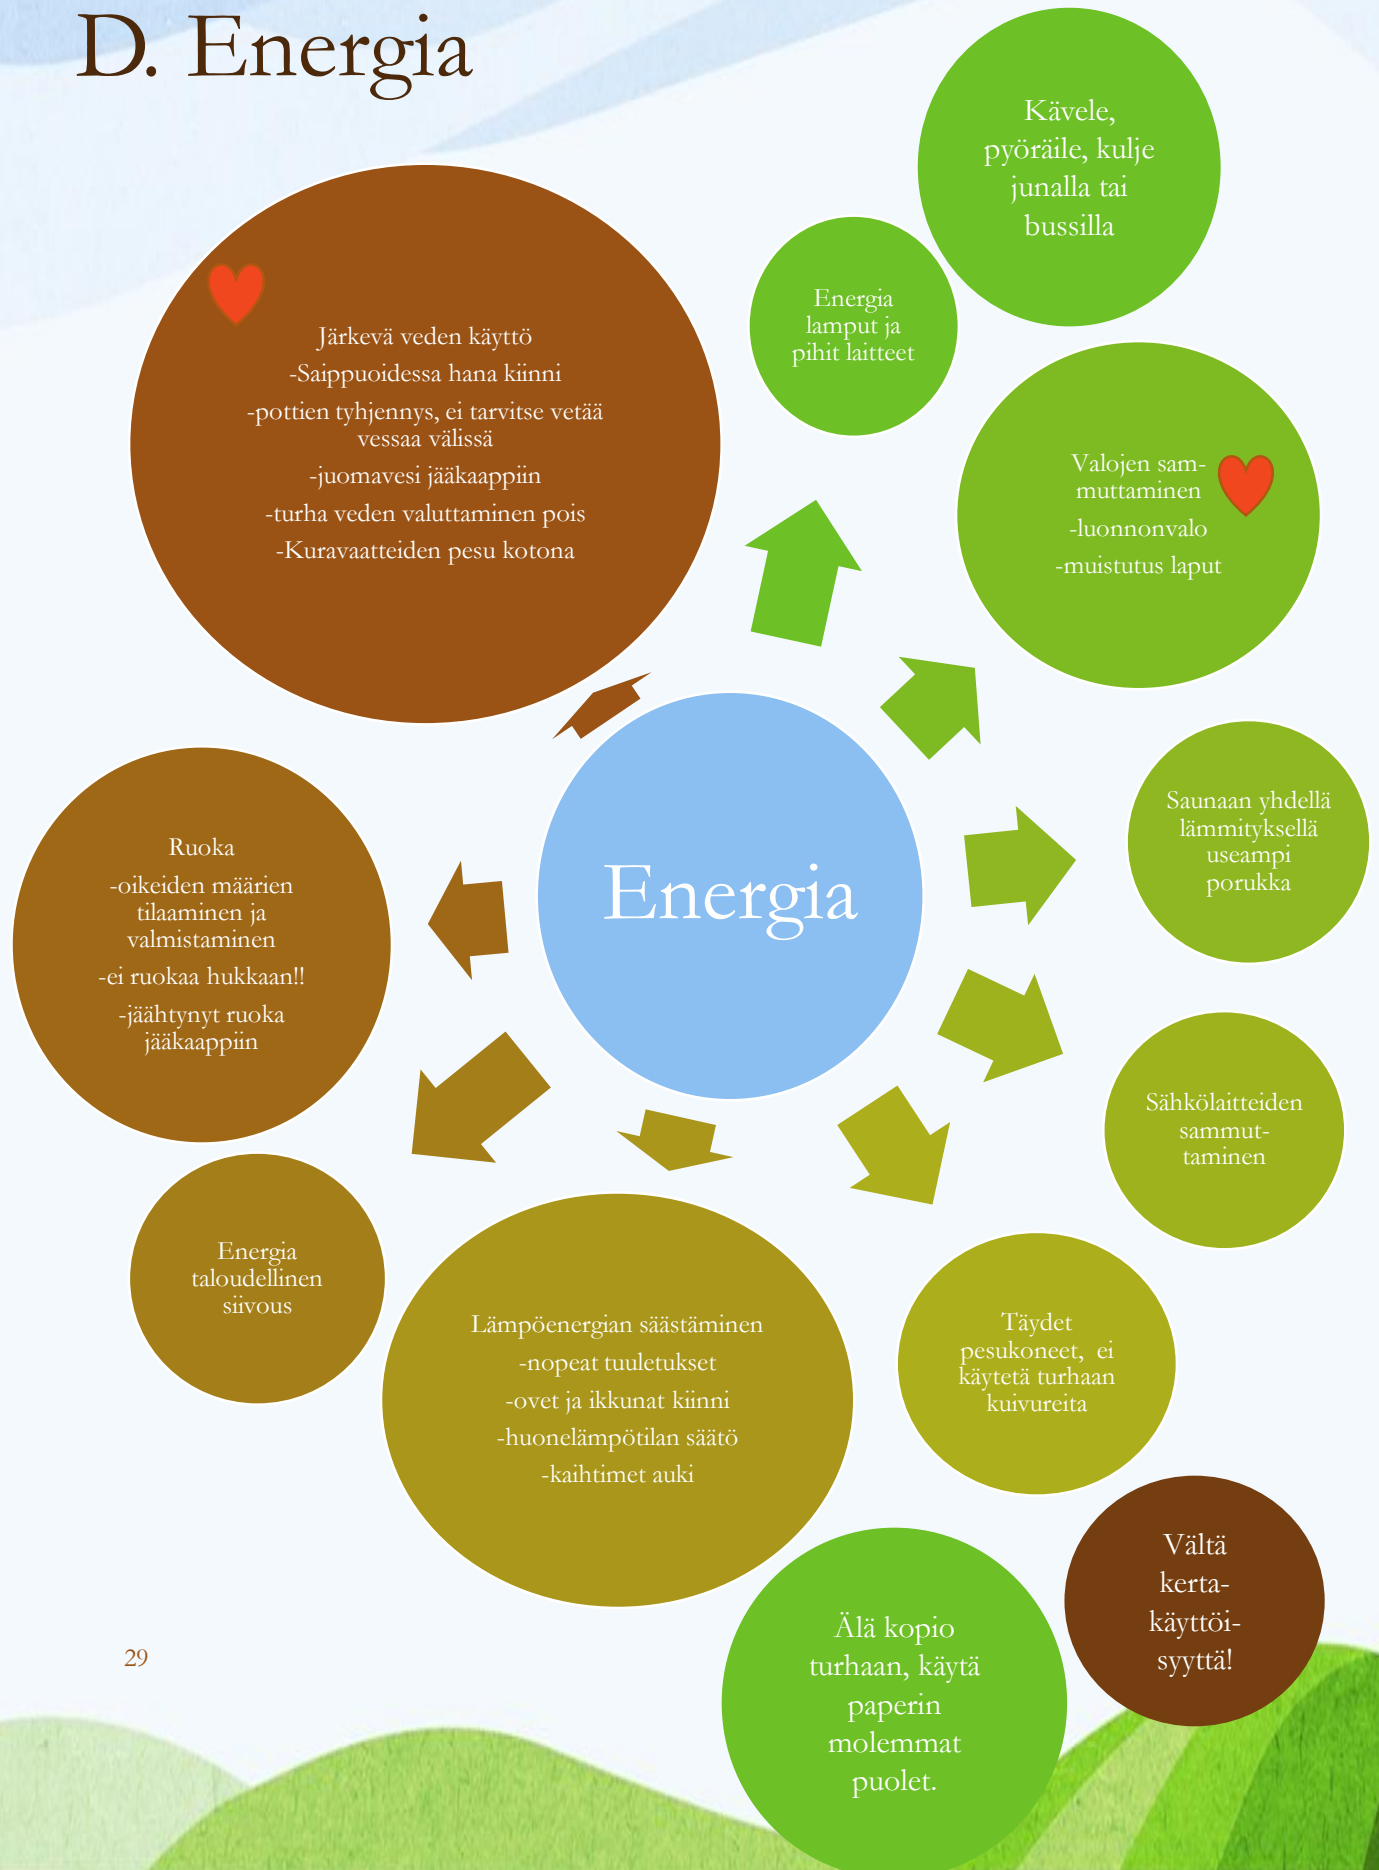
D. Energia

Kävele, pyöräile, kulje junalla tai bussilla

Energia lamput ja pihit laitteet

Järkevä veden käyttö
-Saippuoidessa hana kiinni
-pottien tyhjennys, ei tarvitse vetää vessaa välissä
-juomavesi jääkaappiin
-turha veden valuttaminen pois
-Kuravaatteiden pesu kotona

Valojen sammuttaminen
-luonnonvalo
-muistutus laput

Energia

Ruoka
-oikeiden määrien tilaaminen ja valmistaminen
-ei ruokaa hukkaan!!
-jäähtynyt ruoka jääkaappiin

Saunaan yhdellä lämmityksellä useampi porukka

Sähkölaitteiden sammuttaminen

Energia taloudellinen siivous

Lämpöenergian säästäminen
-nopeat tuuletukset
-ovet ja ikkunat kiinni
-huonelämpötilan säätö
-kaihtimet auki

Täydet pesukoneet, ei käytetä turhaan kuivureita

Vältä kertakäyttöisyyttä!

Älä kopio turhaan, käytä paperin molemmat puolet.

29